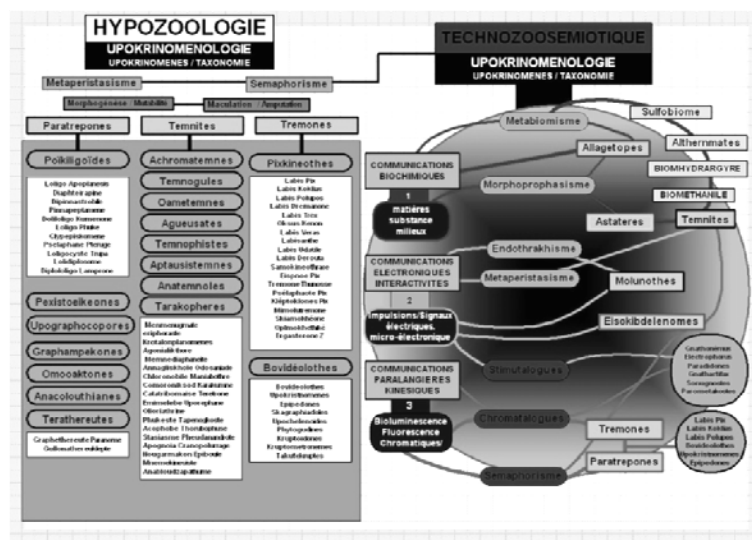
HYPOZOOLOGIE
UPOKRINOMENOLOGIE
UPOKRINOMENES / TAXONOMIE

Metaperistasisme
Semaphorisme
Morphogenèse / Mutabilité
Maculation / Amputation

Paratrepones
Temnites
Tremones

Poikiligoïdes
Loligo Apoplanesis
Diaphtoe apine
Bipinnactoide
Pinnaeplanisme
Delloligo Immense
Loligo Plume
Clypeopinnisme
Psélaphane Plenge
Lobpocycle Trupa
Loloiplanisme
Biploloigo Lampone
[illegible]

Pexistoeikeones
Upographocopores
Graphampekones
Omooaktones
Anacolouthianes
Terathereutes
Graphetherenie Panneme
Gollonation multiple

Achromatemnes
Temnogules
Oametemnes
Agueusates
Temnophistes
Aptausistemnes
Anatemnoles
Tarakopheres
Memnomagnale
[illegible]
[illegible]
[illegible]
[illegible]
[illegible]
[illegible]
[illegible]
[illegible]
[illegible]
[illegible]
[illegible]
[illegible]
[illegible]
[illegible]
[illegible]
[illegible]
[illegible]

Pixkinoethes
Labis Pix
Labis Koktas
Labis Polipus
Labis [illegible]
Labis Trix
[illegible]
Labis Veso
Labisanthe
Labis Védelle
Labis Derouta
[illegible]
Dispose Pix
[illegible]
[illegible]
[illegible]
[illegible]
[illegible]
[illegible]
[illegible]

Bovidéolothes
Bovideolothes
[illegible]
Epipedones
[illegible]
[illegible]
Phylogoalkes
Kruptodimes
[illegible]
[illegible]

TECHNOZOOSEMIOTIQUE
UPOKRINOMENOLOGIE
UPOKRINOMENES / TAXONOMIE

Metabiomisme
Sulfobiome
Althermmates
Allagetopes
BIOMHYDRARGYRE
BIOMETHANILE
COMMUNICATIONS BIOCHIMIQUES
1 matières substance milieux
Morphoprophasisme
Astateres
Temnites
Endothrakhisme
COMMUNICATIONS ELECTRONIQUES INTERACTIVITES
Metaperistasisme
Molunothes
2 Impulsions/Signaux électriques. micro-électronique
Eisokibdelenomes
COMMUNICATIONS PARALANGIERES KINESIQUES
Stimulatogues
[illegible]
3 Bioluminescence Fluorescence Chromatiques/
Chromatologues
Tremones
Labis Pix
Labis Koktas
Labis Polipus
Bovidéolothes
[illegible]
Epipedones
Paratrepones
Semaphorisme